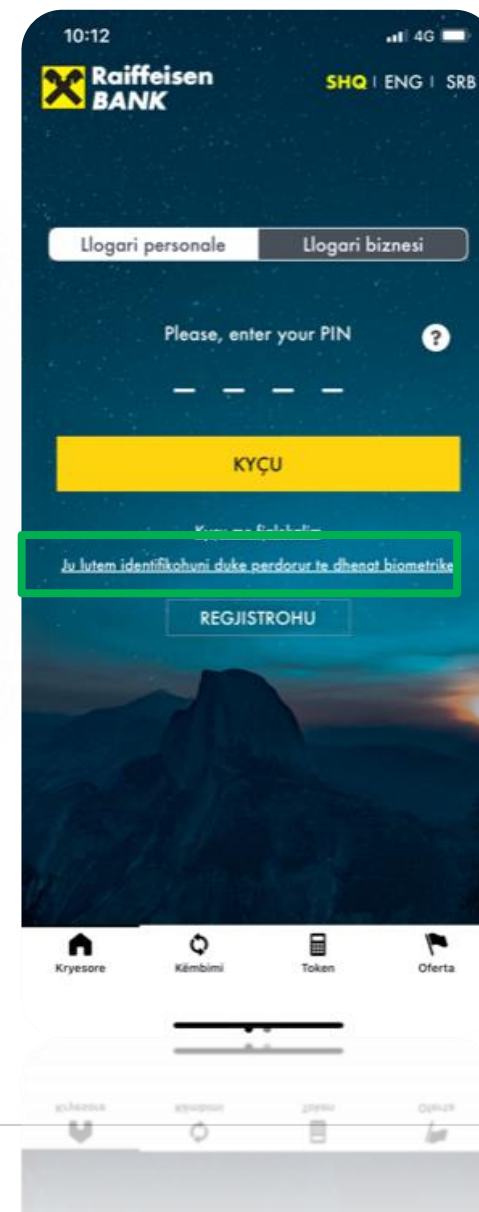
10:12

4G

Raiffeisen BANK

SHQ | ENG | SRB

Llogari personale

Llogari biznesi

Please, enter your PIN

?

KYÇU

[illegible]

Ju lutem identifikohuni duke perdorur te dhenat biometrike

REGJISTROHU

Kryesore

Këmbimi

Token

Oferta